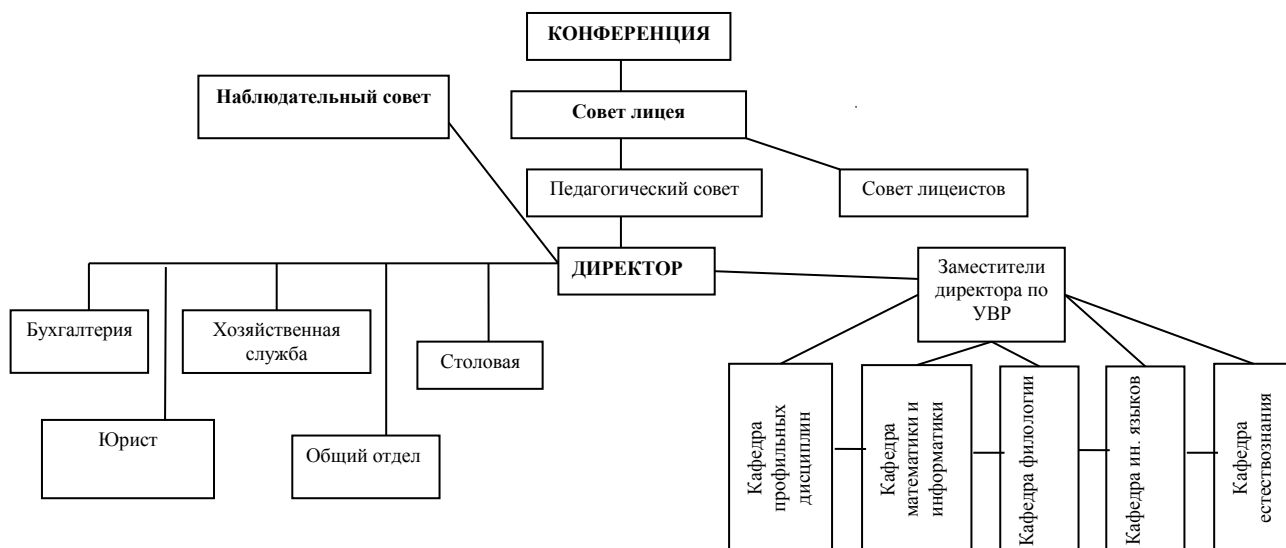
КОНФЕРЕНЦИЯ

Наблюдательный совет

Совет лицея

Педагогический совет

Совет лицеистов

ДИРЕКТОР

Заместители директора по УВР

Бухгалтерия

Хозяйственная служба

Столовая

Юрист

Общий отдел

Кафедра профильных дисциплин

Кафедра математики и информатики

Кафедра филологии

Кафедра ин. языков

Кафедра естествознания